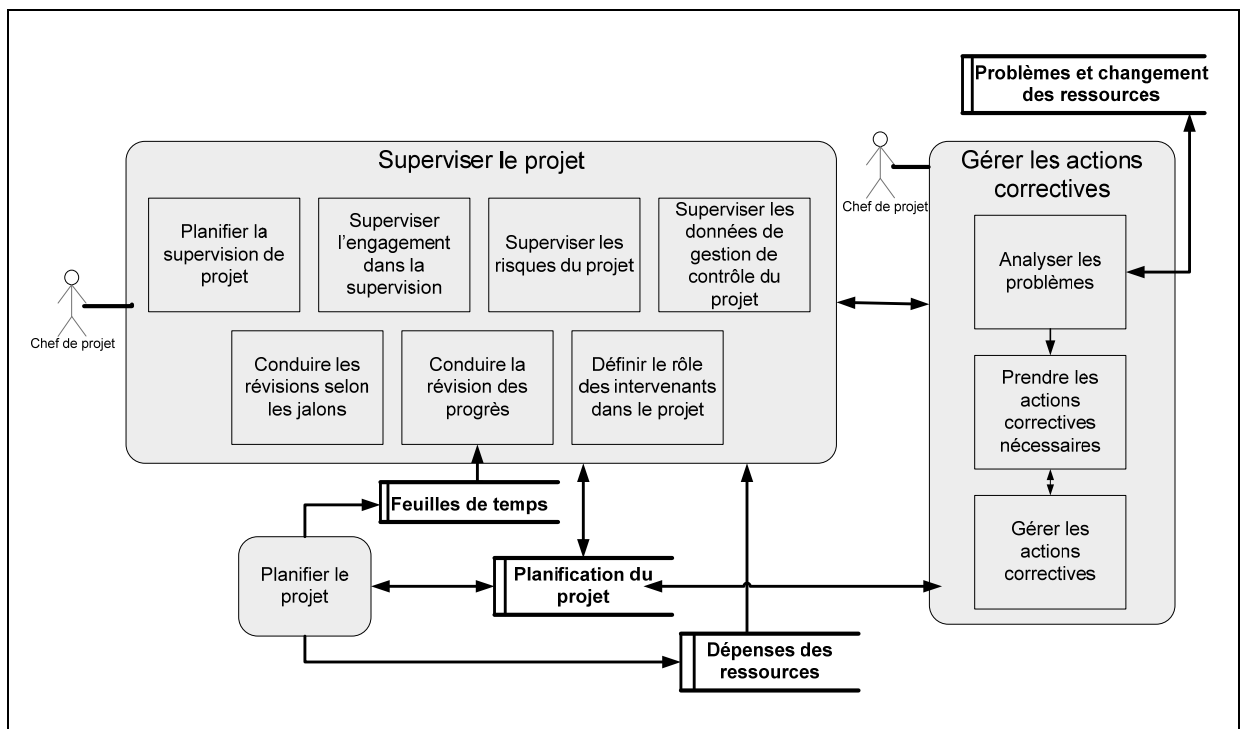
Problèmes et changement des ressources

Chef de projet

Superviser le projet

Planifier la supervision de projet

Superviser l'engagement dans la supervision

Superviser les risques du projet

Superviser les données de gestion de contrôle du projet

Conduire les révisions selon les jalons

Conduire la révision des progrès

Définir le rôle des intervenants dans le projet

Chef de projet

Gérer les actions correctives

Analyser les problèmes

Prendre les actions correctives nécessaires

Gérer les actions correctives

Feuilles de temps

Planifier le projet

Planification du projet

Dépenses des ressources